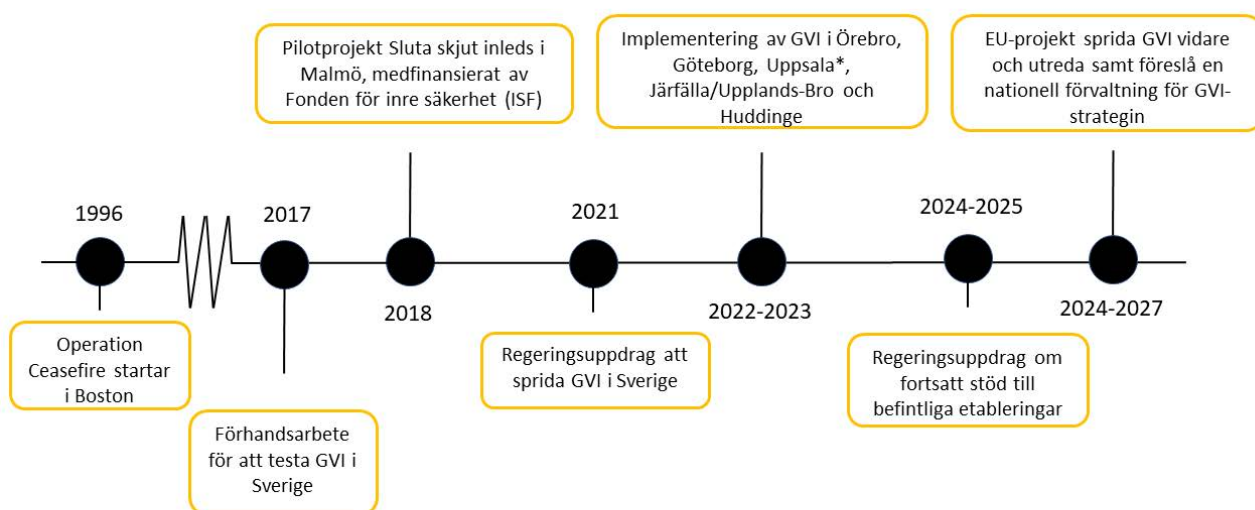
Pilotprojekt Sluta skjut inleds i Malmö, medfinansierat av Fonden för inre säkerhet (ISF)

Implementering av GVI i Örebro, Göteborg, Uppsala*, Järfälla/Upplands-Bro och Huddinge

EU-projekt sprida GVI vidare och utreda samt föreslå en nationell förvaltning för GVI-strategin

1996

2017

2021

2024-2025

2018

2022-2023

2024-2027

Operation Ceasefire startar i Boston

Förhandsarbete för att testa GVI i Sverige

Regeringsuppdrag att sprida GVI i Sverige

Regeringsuppdrag om fortsatt stöd till befintliga etableringar